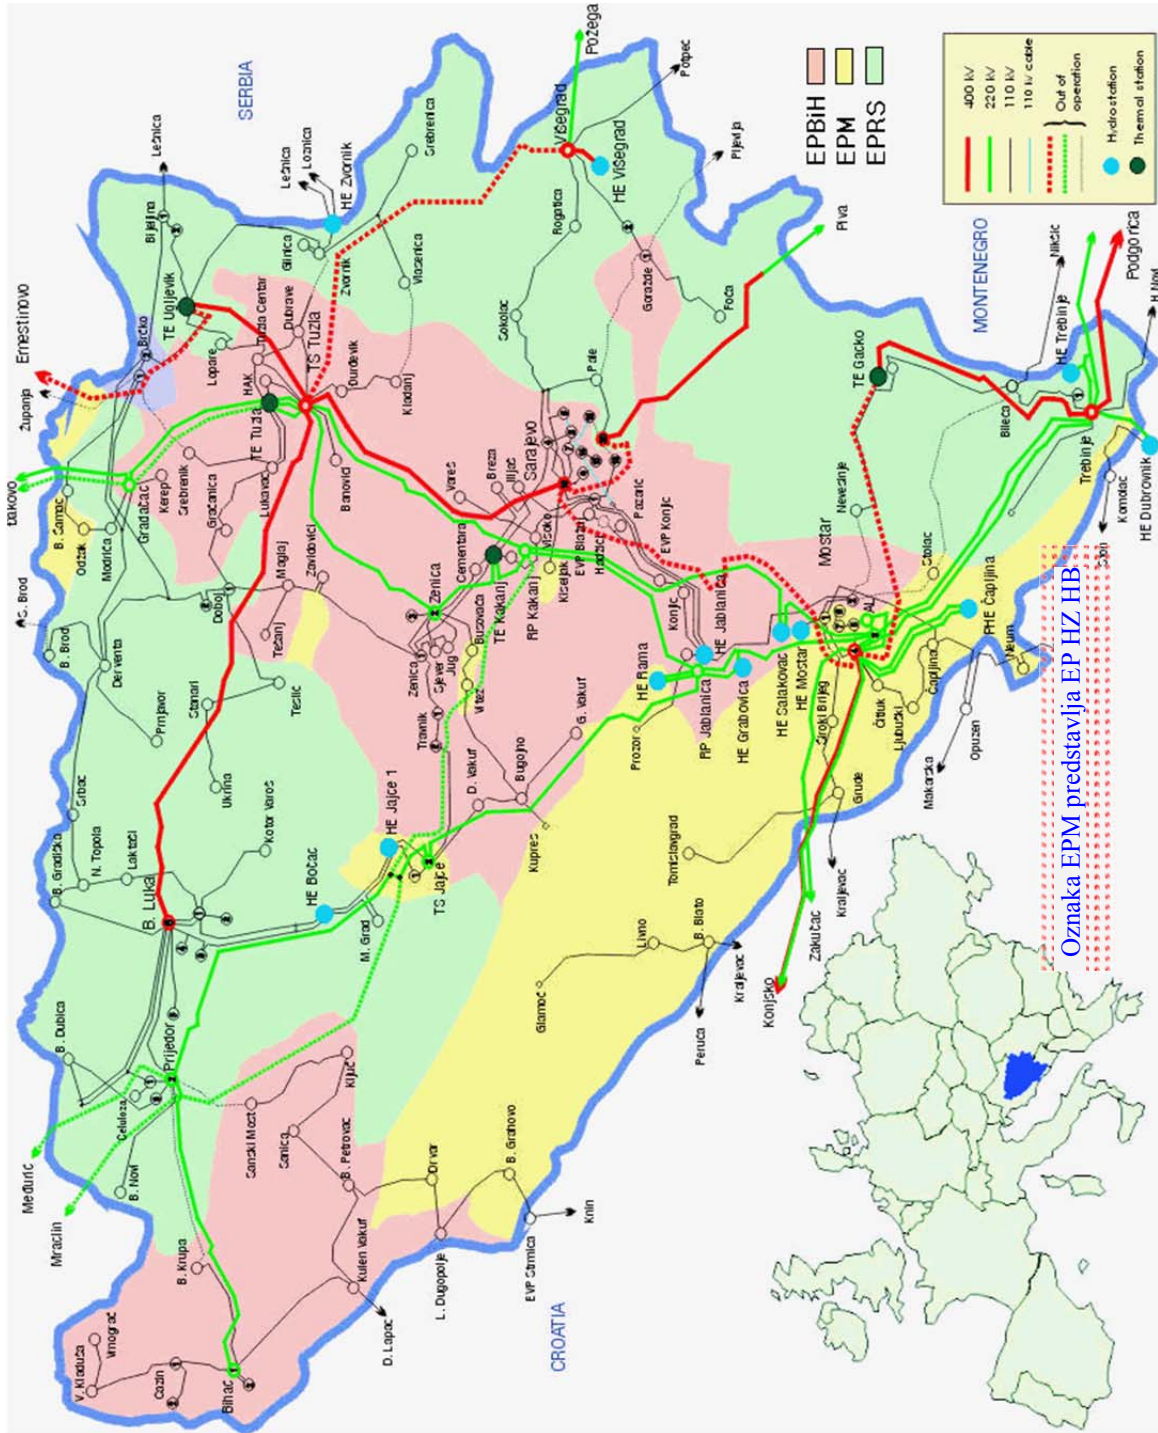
400 kV
220 kV
110 kV
110 kV cable
Out of operation
Hydrostation
Thermal station

EPBiH
EPM
EPRS

SERBIA
MONTENEGRO
CROATIA

Oznaka EPM predstavlja EP HZ HB

Požega
Pozega
Potpec
Pljevlja
Višegrad
HE Višegrad
Piva
Podgorica
Nikšić
HE Trebinje
Trebinje
TE Gacko
HE Dubrovnik
H. Novi
Komolac
Ston
Bileća
Nevesinje
Stolac
PHE Čapljina
Neum
Čapljina
Opuzen
Makarska
Ljubuški
Čitluk
Grude
Široki Brijeg
Mostar
HE Mostar
HE Salakovac
HE Grabovica
RP Jablanica
HE Jablanica
HE Rama
Konjic
EVP Konjic
Pazarić
Hadžići
EVP Bradina
Kiseljak
Visoko
Sarajevo
Ilijaš
Breza
Pale
Foča
Goražde
Rogatica
Sokolac
Vlasenica
Srebrenica
HE Zvornik
Zvornik
Loznica
Lešnica
Bijeljina
Glinica
TE Ugljevik
Ernestinovo
Brčko
Lopare
Tuzla Centar
Dubrave
TS Tuzla
HAK
TE Tuzla
Đurđevik
Kladanj
Banovići
Živinice
Lukavac
Gračanica
Srebrenik
Kerep
Gradačac
Županja
Đakovo
B. Šamac
Odžak
Modriča
S. Brod
B. Brod
Derventa
Doboj
Maglaj
Tešanj
Zavidovići
Teslić
Stanari
Prnjavor
Ukrina
Srbac
Kotor Varoš
Laktaši
N. Topola
B. Gradiška
B. Luka
HE Bočac
M. Grad
HE Jajce 1
TS Jajce
Travnik
Zenica
Jug
Sjever
Busovača
Vitez
TE Kakanj
RP Kakanj
Cementara
Vareš
D. Vakuf
Bugojno
G. Vakuf
Prozor
Kupres
Tomislavgrad
B. Blato
Livno
Kraljevac
Peruća
Glamoč
Zakučac
Konjsko
B. Grahovo
Drvar
Knin
B. Petrovac
Ključ
Sanski Most
Sanica
Prijedor
B. Dubica
Celuloza
B. Novi
Međurić
Mraclin
B. Krupa
Kulen Vakuf
D. Lapac
L. Dugopolje
EVP Strmica
Bihać
Cazin
Vrnograč
V. Kladuša